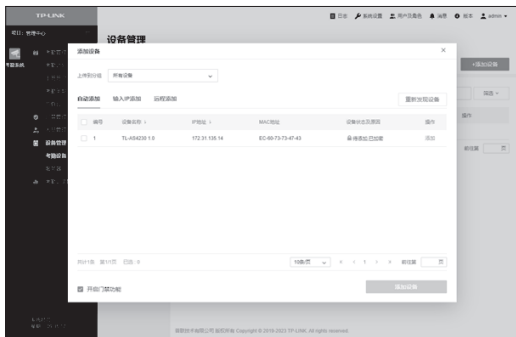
TP-LINK

项目: 管理中心

设备管理

日志 系统设置 用户及角色 消息 版本 admin

+添加设备

筛选

操作

前往第 页

添加设备

上级组设备 所有设备

自动添加 输入IP添加 远程添加

重新发现设备

| 编号 | 设备名称 | IP地址 | MAC地址 | 设备状态及原因 | 操作 |
|---|---|---|---|---|---|
| 1 | TL-AS4230 1.0 | 172.31.135.14 | EC-60-73-73-47-43 | 待添加,已搜索 | 添加 |

共计1条 第1/1页 已选: 0

10条/页 < 1 > 前往第 页

开启门禁功能

添加设备

设备管理

考勤设备

版权所有 © 2018-2023 TP-LINK. All rights reserved.